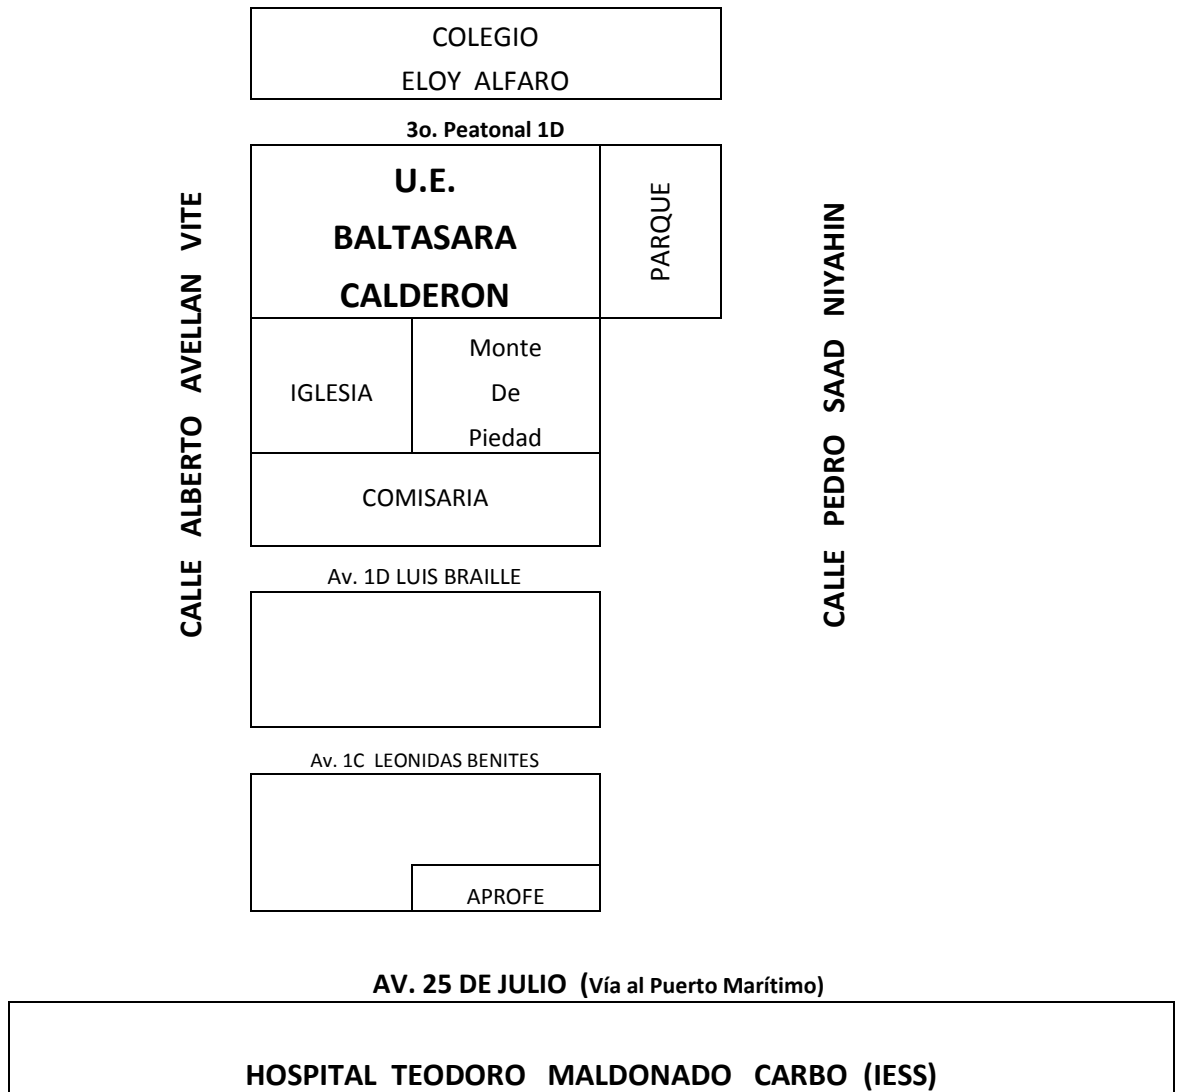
COLEGIO
ELOY ALFARO

3o. Peatonal 1D

CALLE ALBERTO AVELLAN VITE

U.E.
BALTASARA
CALDERON

PARQUE

CALLE PEDRO SAAD NIYAHIN

IGLESIA

Monte
De
Piedad

COMISARIA

Av. 1D LUIS BRAILLE

Av. 1C LEONIDAS BENITES

APROFE

AV. 25 DE JULIO (Vía al Puerto Marítimo)

HOSPITAL TEODORO MALDONADO CARBO (IESS)